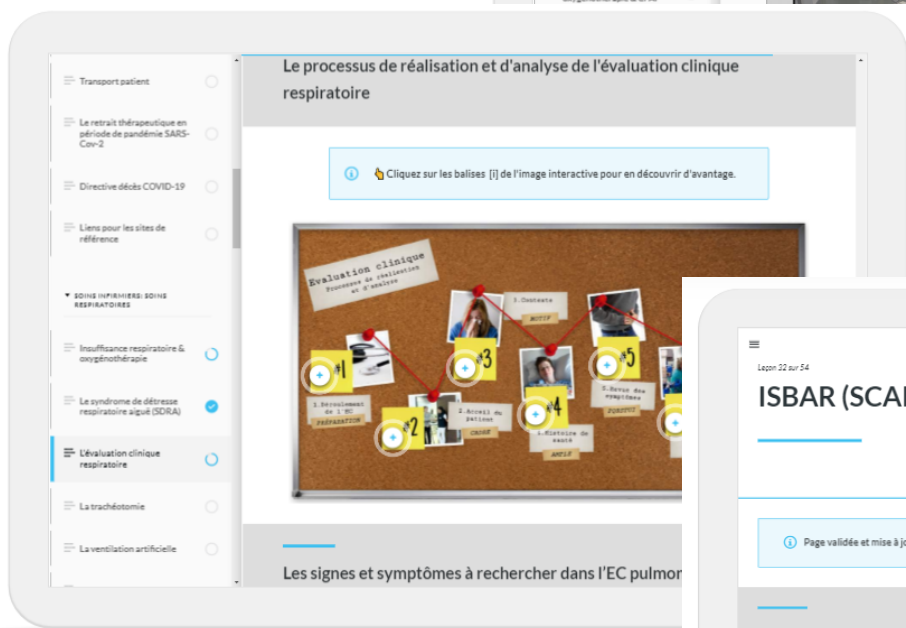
Transport patient

Le retrait thérapeutique en période de pandémie SARS-Cov-2

Directive décès COVID-19

Liens pour les sites de référence

▾ SOINS INFIRMIERS: SOINS RESPIRATOIRES

Insuffisance respiratoire & oxygénothérapie

Le syndrome de détresse respiratoire aiguë (SDRA)

L'évaluation clinique respiratoire

La trachéotomie

La ventilation artificielle

Le processus de réalisation et d'analyse de l'évaluation clinique respiratoire

Cliquez sur les balises [i] de l'image interactive pour en découvrir d'avantage.

Evaluation clinique
Processus de réalisation et d'analyse

#1
1.Déroulement de l'EC
PRÉPARATION

#2
2.Accueil du patient
CHOSE

#3
1.Contexte
MOTIF

#4
1.Histoire de santé
AMPLE

#5
5.Revue des symptômes
PQRSTU

Les signes et symptômes à rechercher dans l'EC pulmon

Leçon 32 sur 54

ISBAR (SCA

Page validée et mise à jo